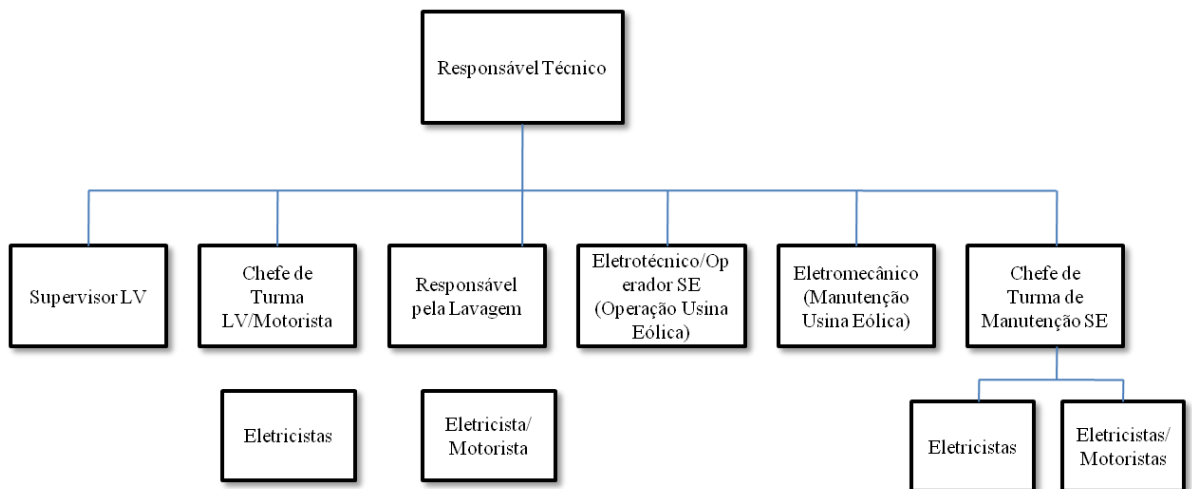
Responsável Técnico

Supervisor LV

Chefe de Turma LV/Motorista

Responsável pela Lavagem

Eletrotécnico/Operador SE (Operação Usina Eólica)

Eletromecânico (Manutenção Usina Eólica)

Chefe de Turma de Manutenção SE

Eletricistas

Eletricista/ Motorista

Eletricistas

Eletricistas/ Motoristas